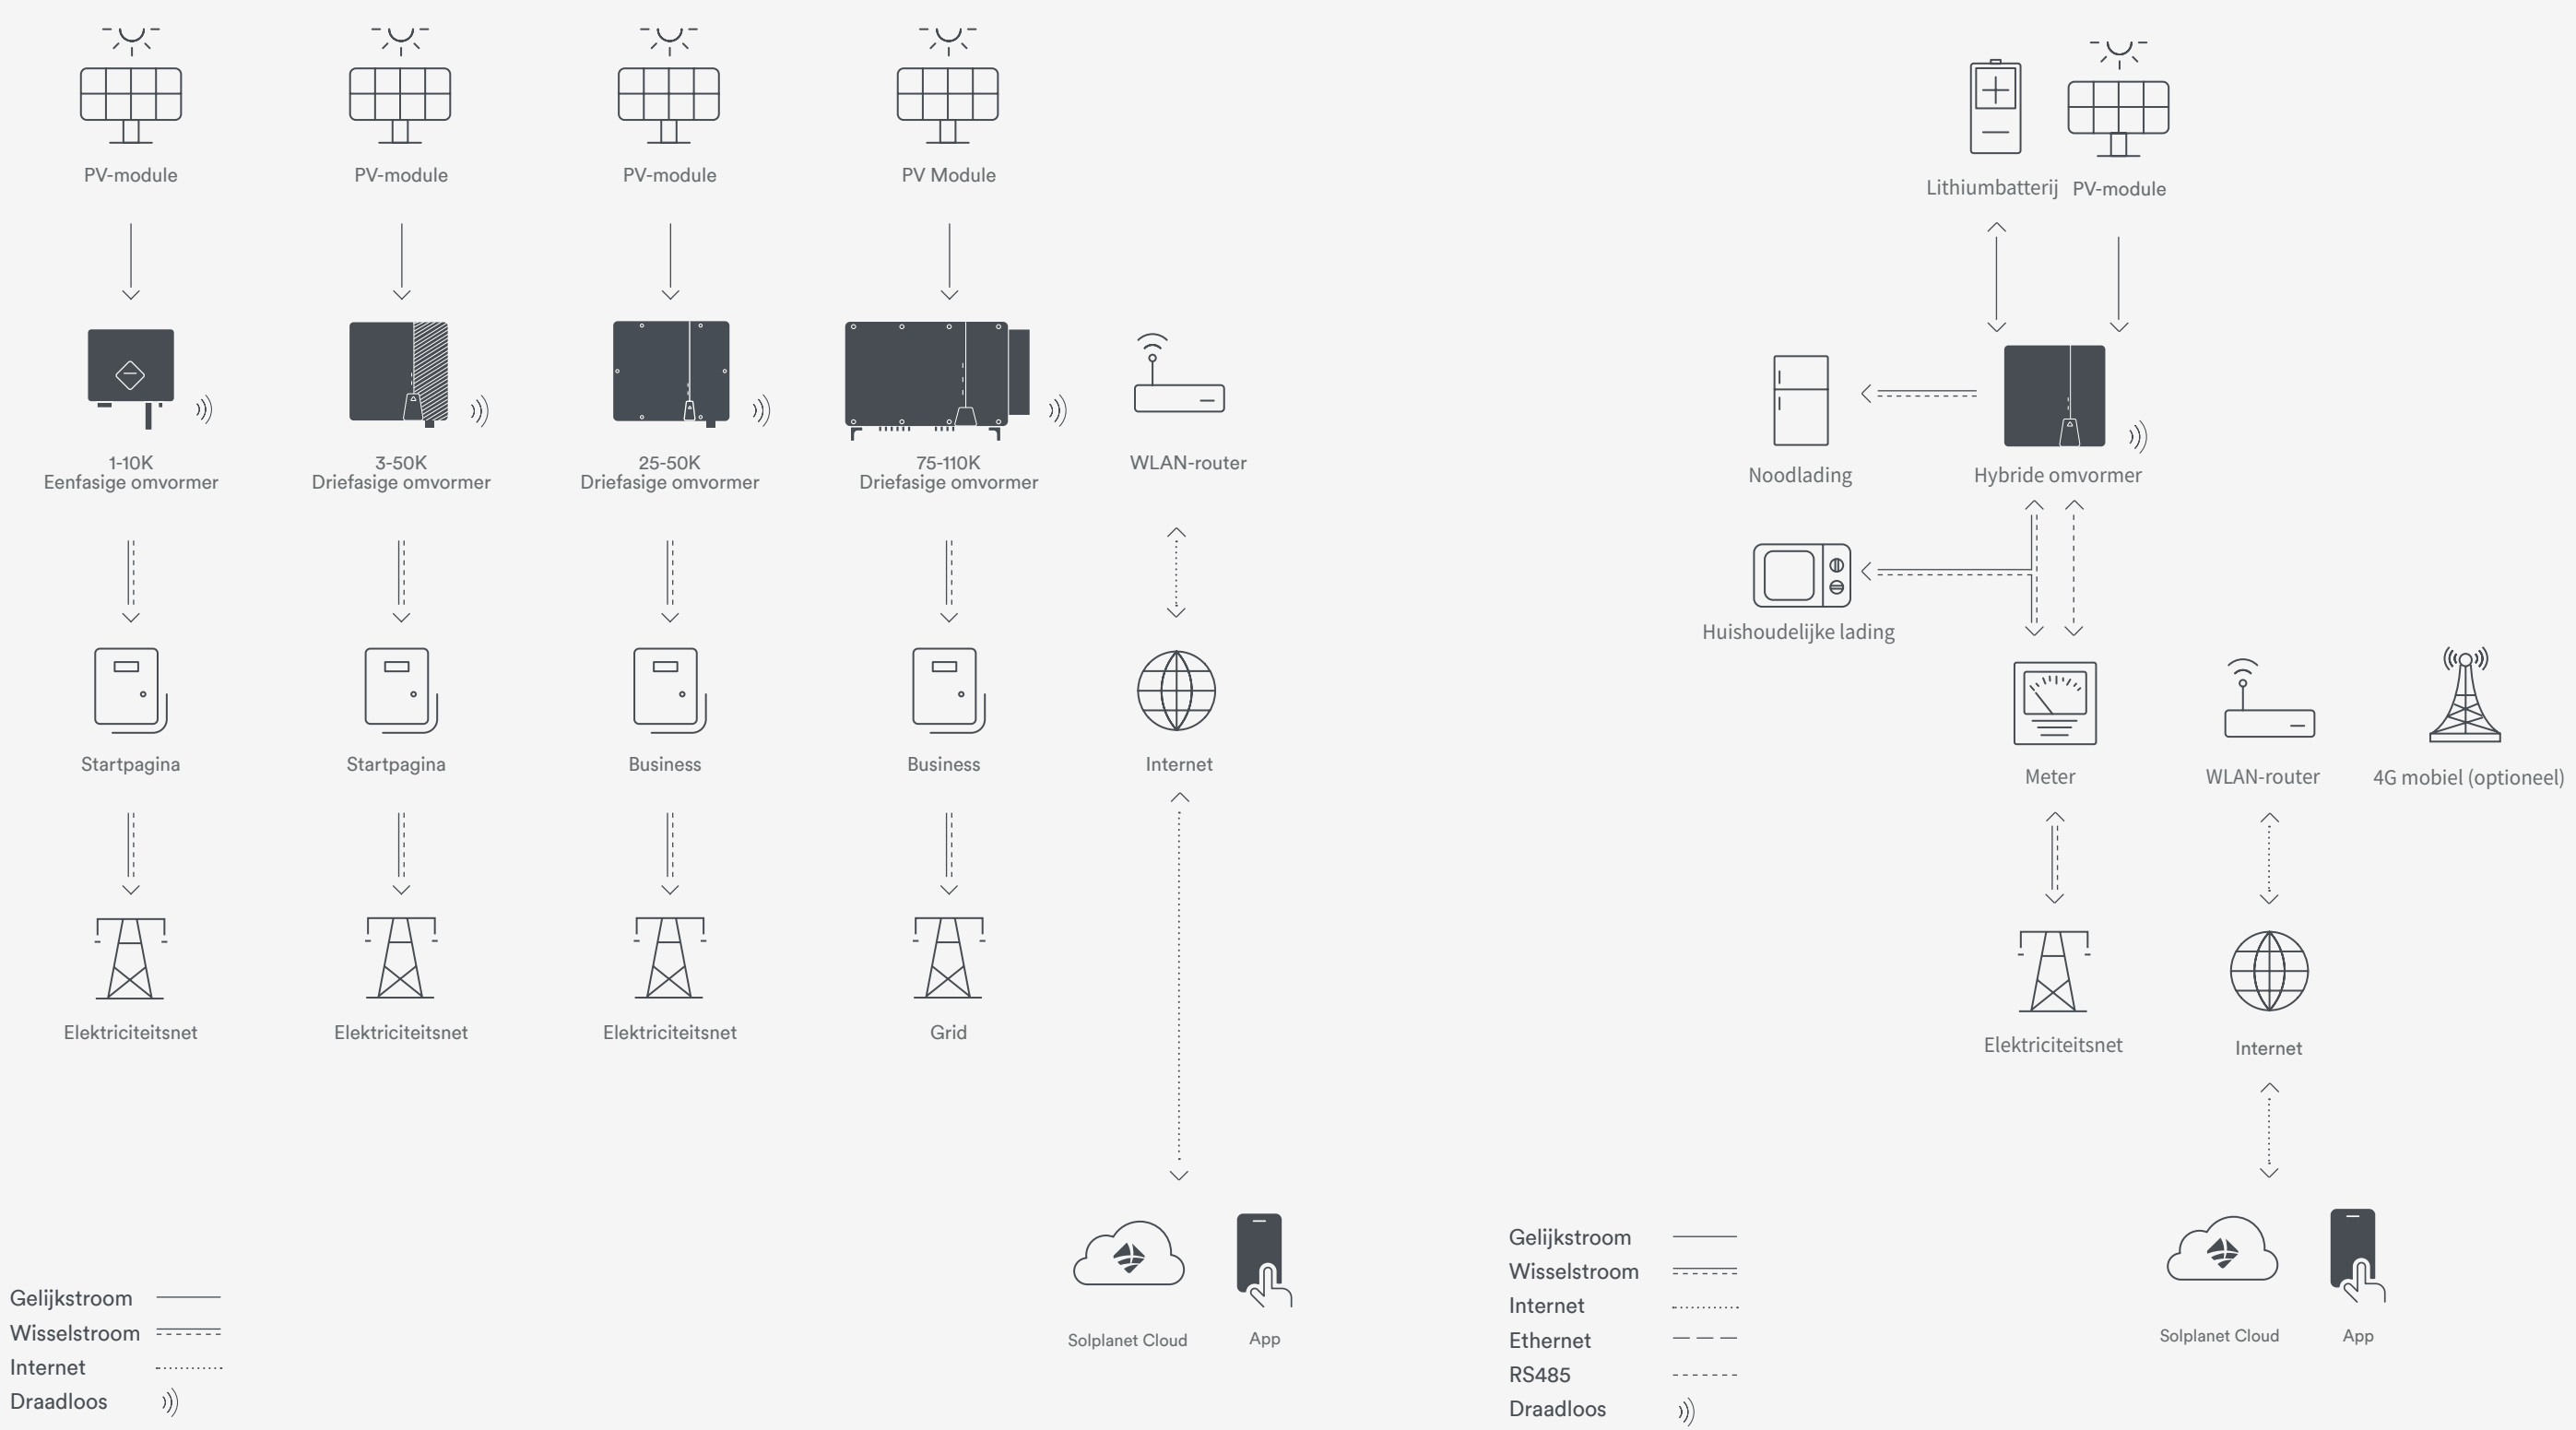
PV-module
PV-module
PV-module
PV Module

1-10K
Eenfasige omvormer

3-50K
Driefasige omvormer

25-50K
Driefasige omvormer

75-110K
Driefasige omvormer

WLAN-router

Startpagina
Startpagina
Business
Business
Internet

Elektriciteitsnet
Elektriciteitsnet
Elektriciteitsnet
Grid

Solplanet Cloud
App

Gelijkstroom
Wisselstroom
Internet
Draadloos

Lithiumbatterij
PV-module

Noodlading
Hybride omvormer

Huishoudelijke lading

Meter
WLAN-router
4G mobiel (optioneel)

Elektriciteitsnet
Internet

Gelijkstroom
Wisselstroom
Internet
Ethernet
RS485
Draadloos

Solplanet Cloud
App